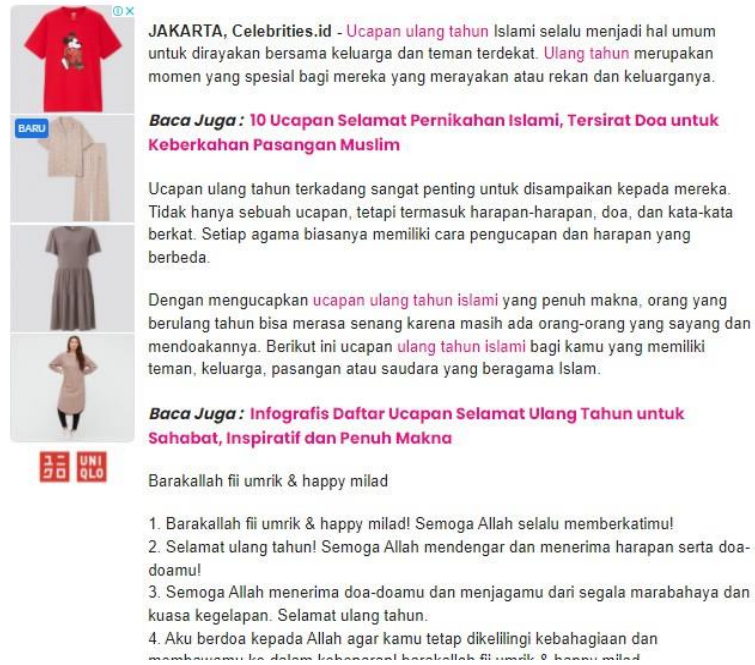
BARU

ユニクロ UNI QLO

JAKARTA, Celebrities.id - Ucapan ulang tahun Islami selalu menjadi hal umum untuk dirayakan bersama keluarga dan teman terdekat. Ulang tahun merupakan momen yang spesial bagi mereka yang merayakan atau rekan dan keluarganya.

Baca Juga : 10 Ucapan Selamat Pernikahan Islami, Tersirat Doa untuk Keberkahan Pasangan Muslim

Ucapan ulang tahun terkadang sangat penting untuk disampaikan kepada mereka. Tidak hanya sebuah ucapan, tetapi termasuk harapan-harapan, doa, dan kata-kata berkat. Setiap agama biasanya memiliki cara pengucapan dan harapan yang berbeda.

Dengan mengucapkan ucapan ulang tahun islami yang penuh makna, orang yang berulang tahun bisa merasa senang karena masih ada orang-orang yang sayang dan mendoakannya. Berikut ini ucapan ulang tahun islami bagi kamu yang memiliki teman, keluarga, pasangan atau saudara yang beragama Islam.

Baca Juga : Infografis Daftar Ucapan Selamat Ulang Tahun untuk Sahabat, Inspiratif dan Penuh Makna

Barakallah fii umrik & happy milad

1. Barakallah fii umrik & happy milad! Semoga Allah selalu memberkatimu!
2. Selamat ulang tahun! Semoga Allah mendengar dan menerima harapan serta doa-doamu!
3. Semoga Allah menerima doa-doamu dan menjagamu dari segala marabahaya dan kuasa kegelapan. Selamat ulang tahun.
4. Aku berdoa kepada Allah agar kamu tetap dikelilingi kebahagiaan dan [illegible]